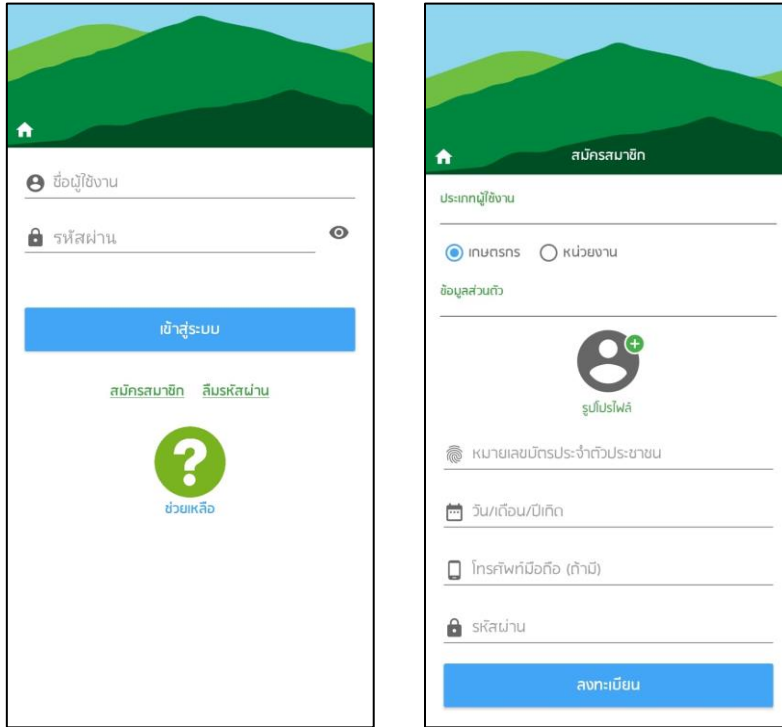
ชื่อผู้ใช้งาน

รหัสผ่าน

เข้าสู่ระบบ

สมัครสมาชิก ลืมรหัสผ่าน

ช่วยเหลือ

สมัครสมาชิก

ประเภทผู้ใช้งาน

เกษตรกร หน่วยงาน

ข้อมูลส่วนตัว

รูปโปรไฟล์

หมายเลขบัตรประจำตัวประชาชน

วัน/เดือน/ปีเกิด

โทรศัพท์มือถือ (ถ้ามี)

รหัสผ่าน

ลงทะเบียน